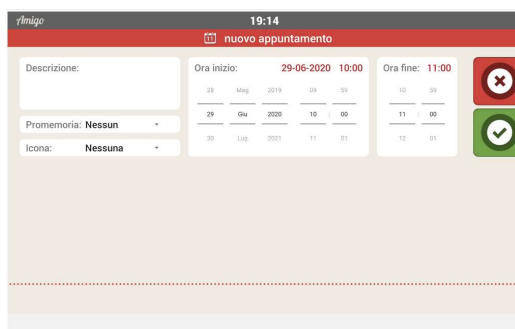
Amigo 19:14

11 nuovo appuntamento

Descrizione:

Promemoria: Nessun

Icona: Nessuna

Ora inizio: 29-06-2020 10:00

28 Mag 2019 09 59
29 Giu 2020 10 00
30 Lug 2021 11 01

Ora fine: 11:00

10 59
11 00
12 01